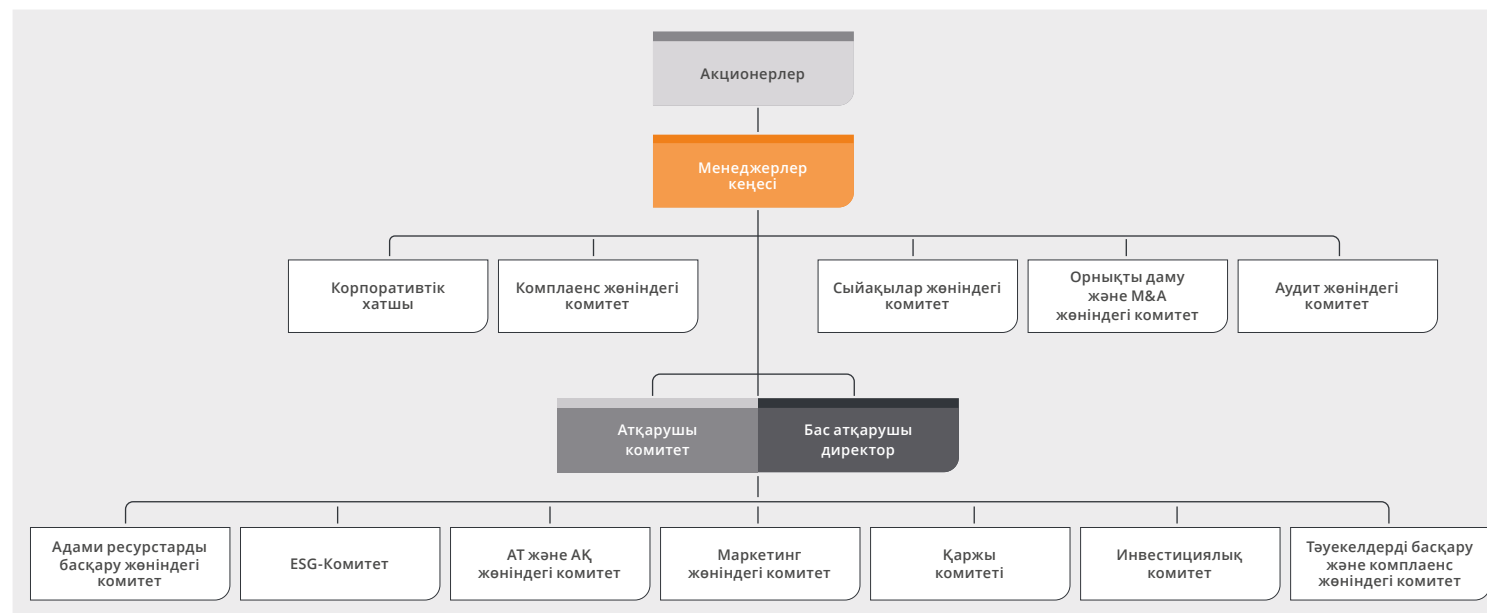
Акционерлер

Менеджерлер кеңесі

Корпоративтік хатшы

Комплаенс жөніндегі комитет

Сыйақылар жөніндегі комитет

Орнықты даму және M&A жөніндегі комитет

Аудит жөніндегі комитет

Атқарушы комитет

Бас атқарушы директор

Адами ресурстарды басқару жөніндегі комитет

ESG-Комитет

АТ және АҚ жөніндегі комитет

Маркетинг жөніндегі комитет

Қаржы комитеті

Инвестициялық комитет

Тәуекелдерді басқару және комплаенс жөніндегі комитет